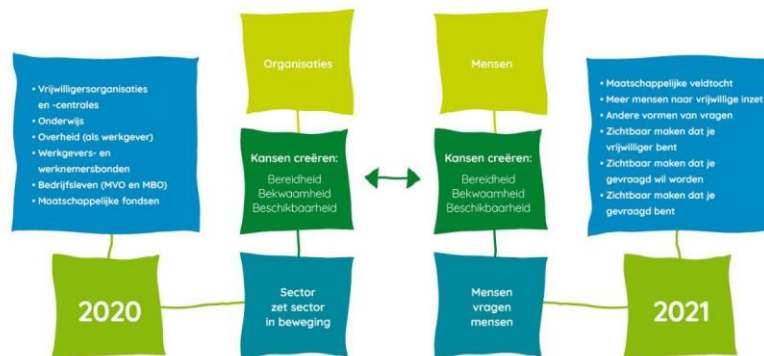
- Vrijwilligersorganisaties en -centrales
- Onderwijs
- Overheid (als werkgever)
- Werkgevers- en werknemersbonden
- Bedrijfsleven (MVO en MBO)
- Maatschappelijke fondsen

2020

Organisaties

Kansen creëren:
Bereidheid
Bekwaamheid
Beschikbaarheid

Sector zet sector in beweging

Mensen

Kansen creëren:
Bereidheid
Bekwaamheid
Beschikbaarheid

Mensen vragen mensen

- Maatschappelijke veldtocht
- Meer mensen naar vrijwillige inzet
- Andere vormen van vragen
- Zichtbaar maken dat je vrijwilliger bent
- Zichtbaar maken dat je gevraagd wil worden
- Zichtbaar maken dat je gevraagd bent

2021